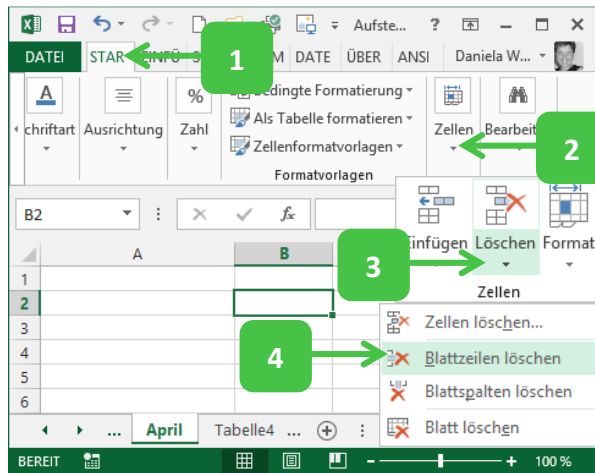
Aufste... ? Daniela W...

DATEI STAR EINFÜ S M DATE ÜBER ANSI

1

chriftart Ausrichtung Zahl

Bedingte Formatierung
Als Tabelle formatieren
Zellenformatvorlagen
Formatvorlagen

Zellen Bearbeit

2

B2

$f_x$

Einfügen Löschen Format

3

Zellen

A B

1
2
3
4
5
6

Zellen löschen...

4

Blattzeilen löschen
Blattspalten löschen
Blatt löschen

... April Tabelle4 ...

BEREIT 100 %